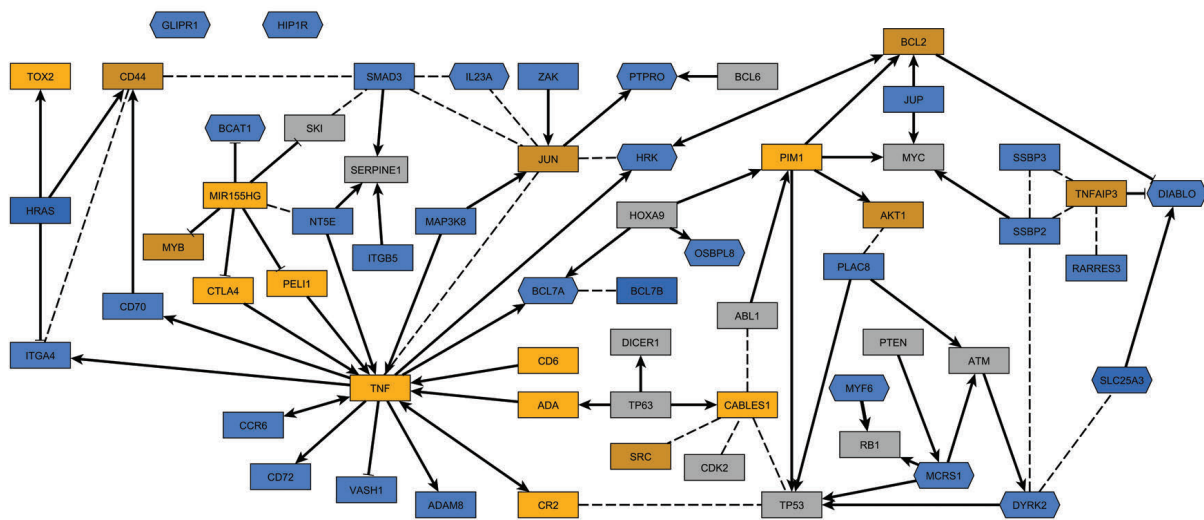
GLIPR1
HIP1R
BCL2
TOX2
CD44
SMAD3
IL23A
ZAK
PTPRO
BCL6
JUP
BCAT1
SKI
SERPINE1
JUN
HRK
PIM1
MYC
SSBP3
TNFAIP3
DIABLO
HRAS
MIR155HG
NT5E
MAP3K8
HOXA9
AKT1
SSBP2
MYB
ITGB5
OSBPL8
PLAC8
RARRES3
CTLA4
PELI1
BCL7A
BCL7B
CD70
ABL1
ITGA4
DICER1
PTEN
ATM
CD6
SLC25A3
TNF
MYF6
ADA
TP63
CABLES1
CCR6
RB1
SRC
CDK2
MCRS1
CD72
VASH1
ADAM8
CR2
TP53
DYRK2